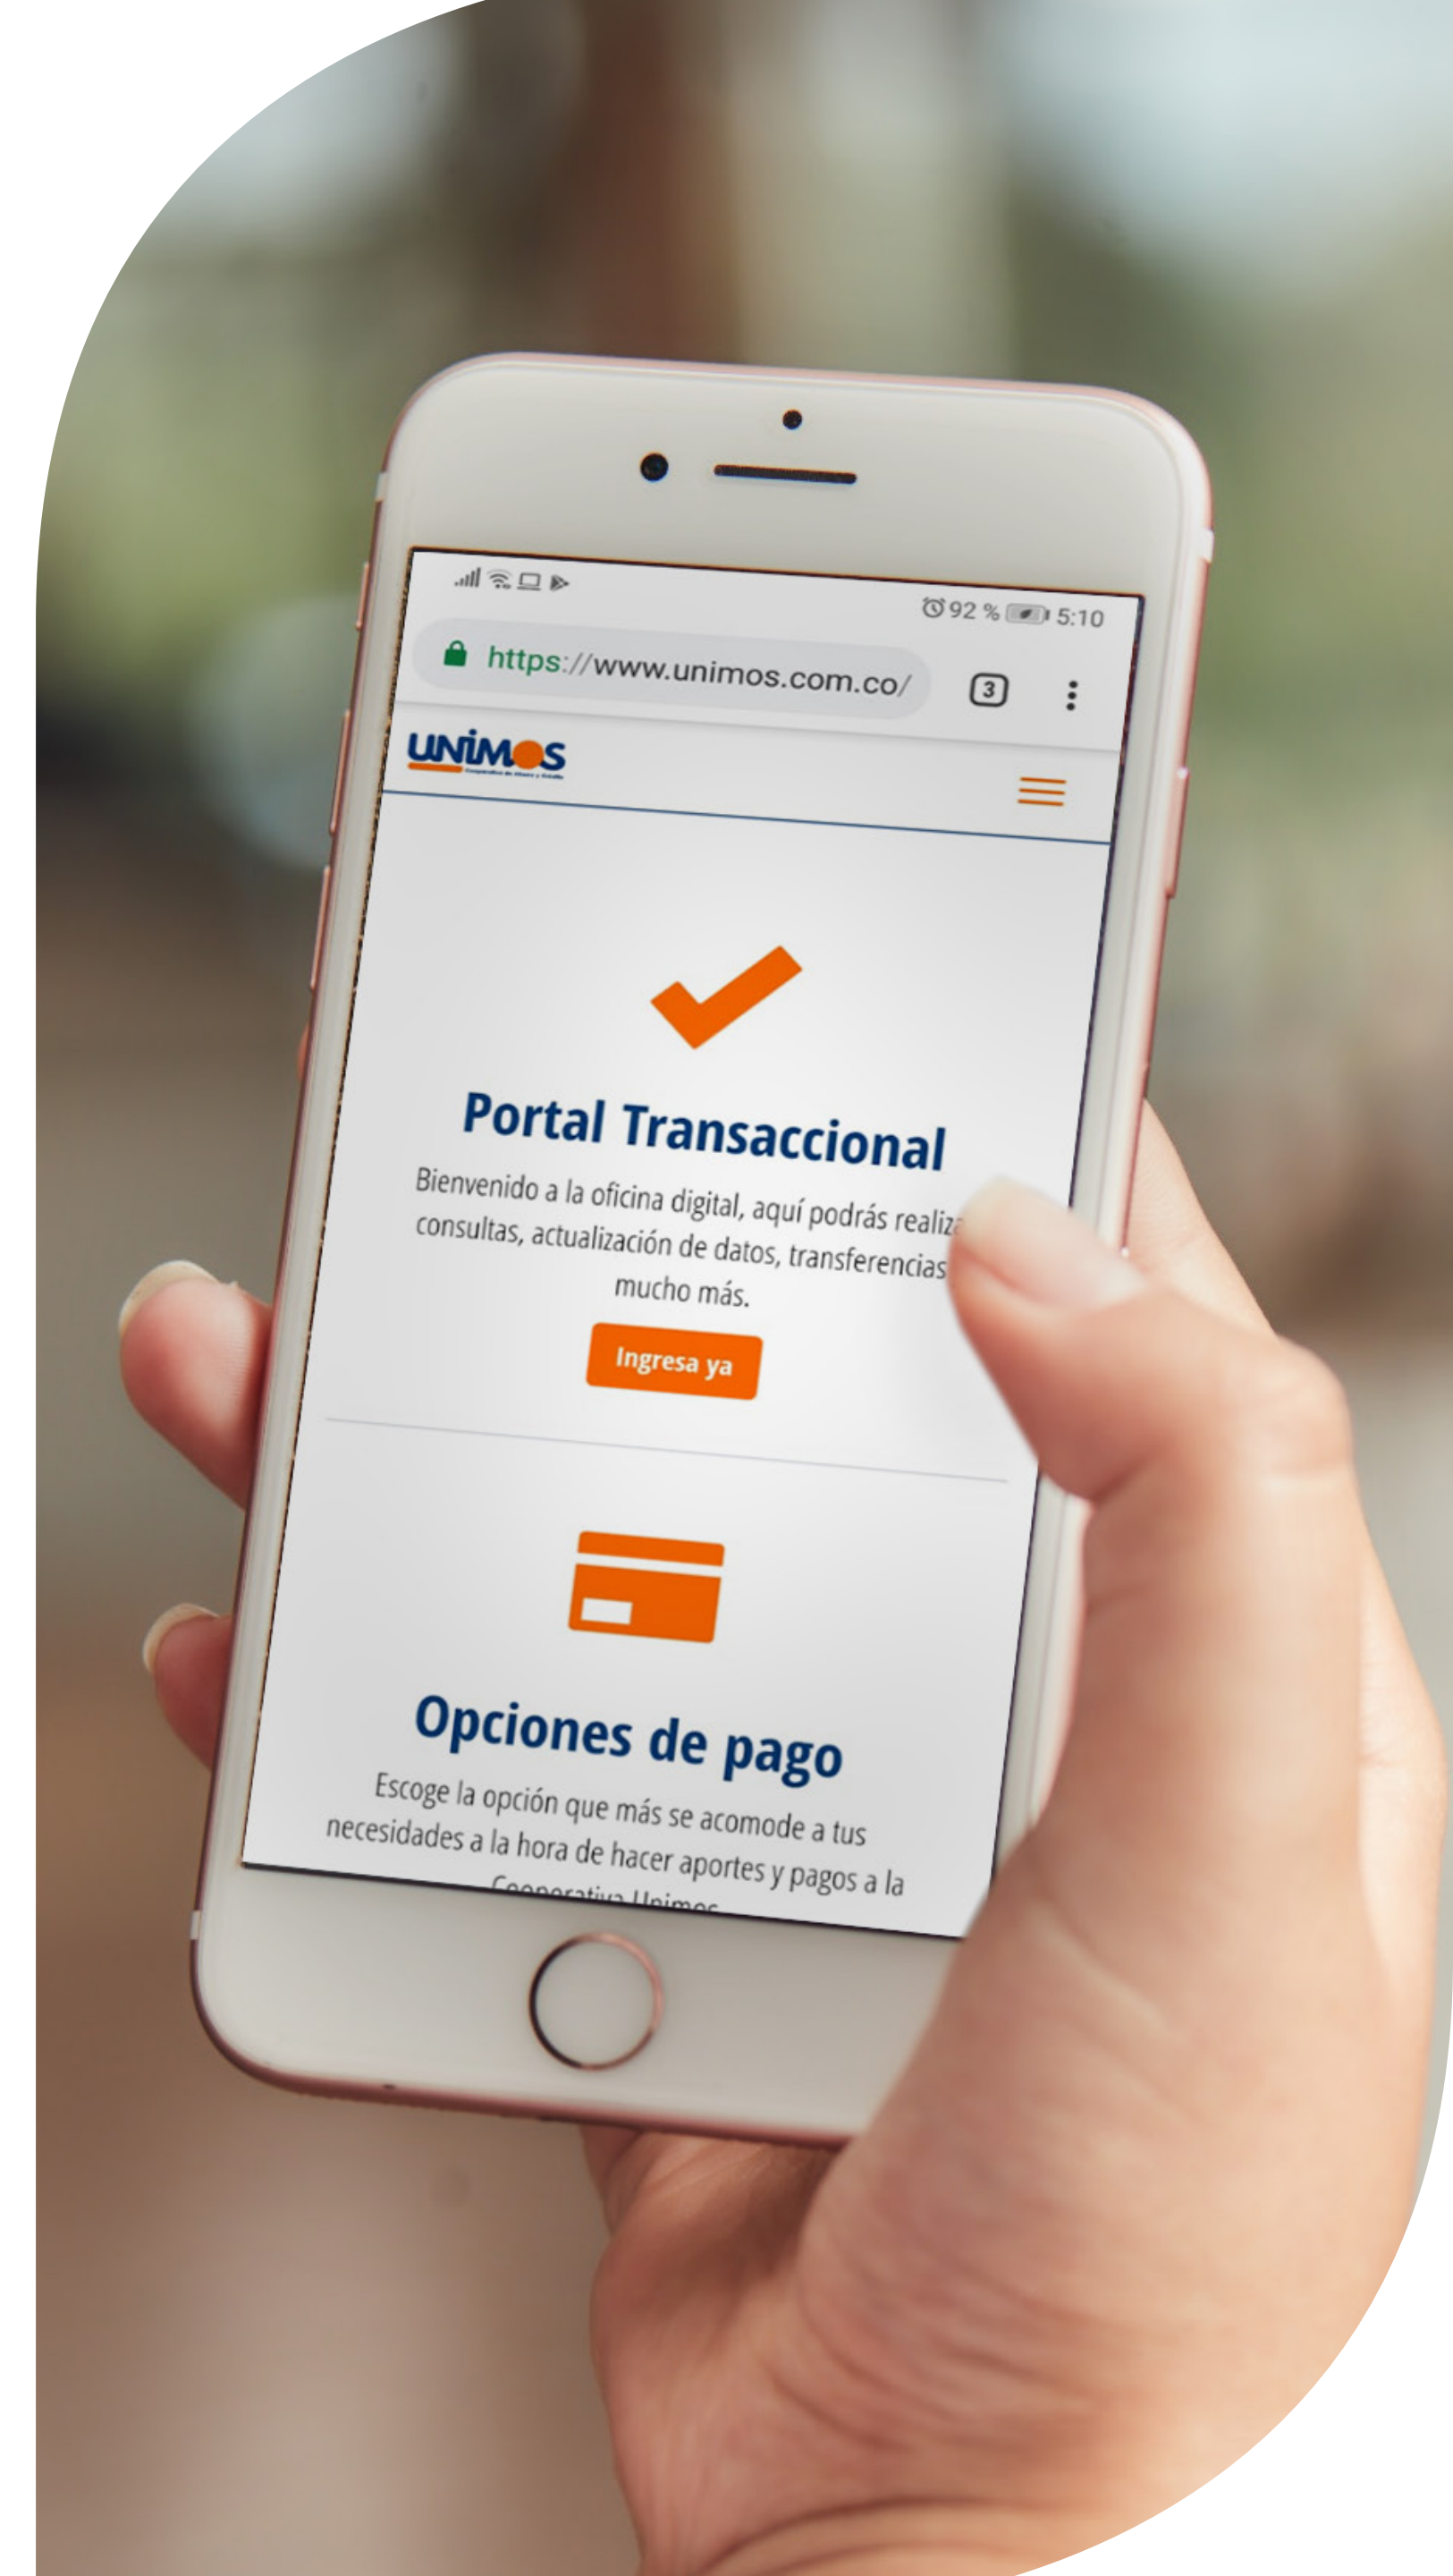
92 % 5:10

https://www.unimos.com.co/

3

UNIMOS

Portal Transaccional

Bienvenido a la oficina digital, aquí podrás realiz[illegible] consultas, actualización de datos, transferencias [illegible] mucho más.

Ingresa ya

Opciones de pago

Escoge la opción que más se acomode a tus necesidades a la hora de hacer aportes y pagos a la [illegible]